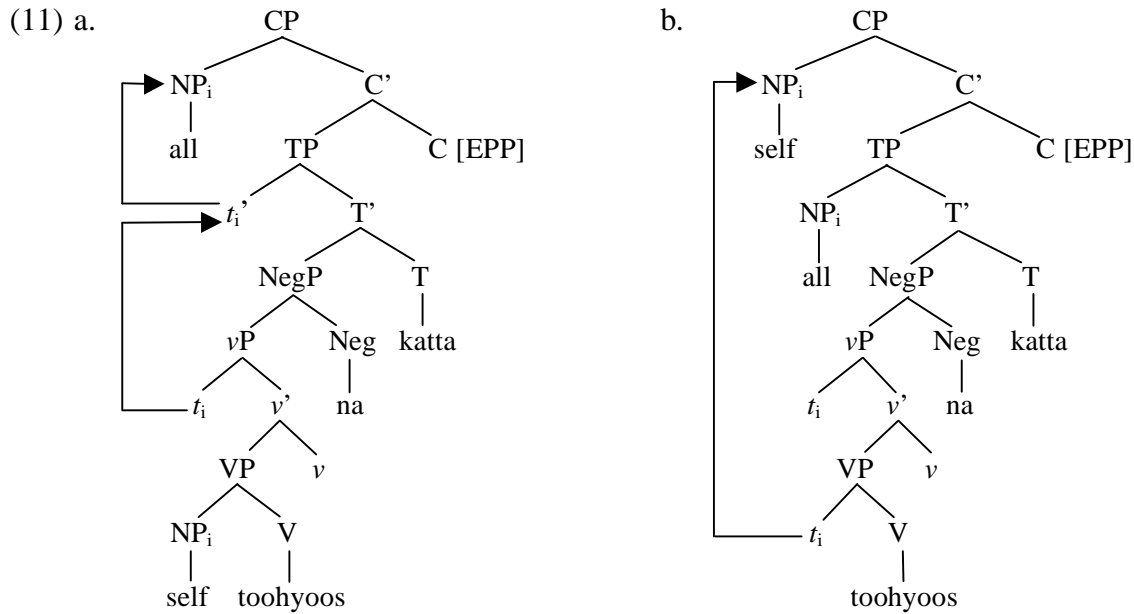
(11) a.

CP
$NP_i$ C'
all TP C [EPP]
$t_i$' T'
NegP T
$v$P Neg katta
$t_i$ $v$' na
VP $v$
$NP_i$ V
self toohyoos

b.

CP
$NP_i$ C'
self TP C [EPP]
$NP_i$ T'
all NegP T
$v$P Neg katta
$t_i$ $v$' na
VP $v$
$t_i$ V
toohyoos